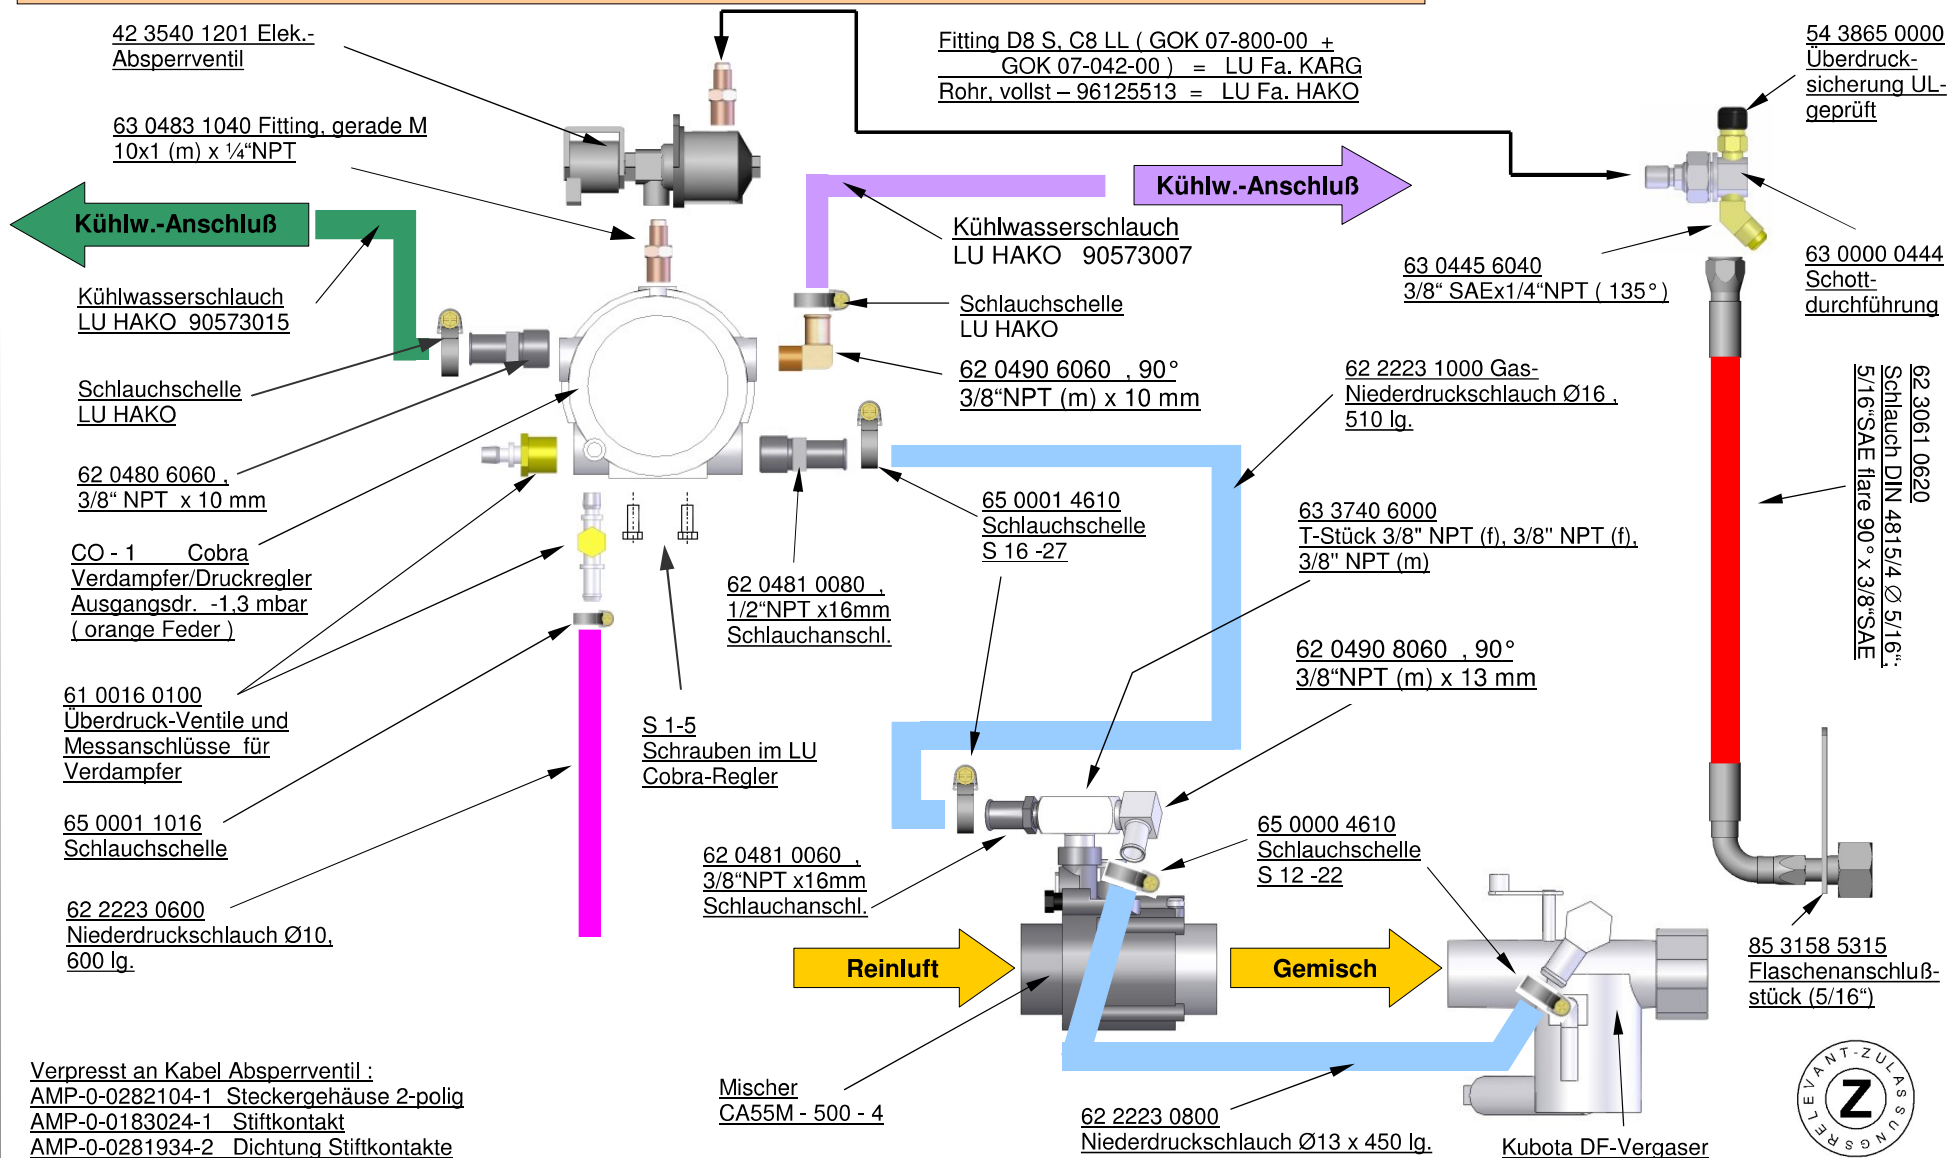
42 3540 1201 Elek.- Absperrventil

63 0483 1040 Fitting, gerade M 10x1 (m) x ¼“NPT

Fitting D8 S, C8 LL ( GOK 07-800-00 + GOK 07-042-00 ) = LU Fa. KARG
Rohr, vollst – 96125513 = LU Fa. HAKO

54 3865 0000 Überdrucksicherung UL-geprüft

Kühlw.-Anschluß

Kühlw.-Anschluß

Kühlwasserschlauch LU HAKO 90573007

63 0445 6040 3/8“ SAEx1/4“NPT ( 135° )

63 0000 0444 Schottdurchführung

Kühlwasserschlauch LU HAKO 90573015

Schlauchschelle LU HAKO

Schlauchschelle LU HAKO

62 0490 6060 , 90° 3/8“NPT (m) x 10 mm

62 2223 1000 Gas-Niederdruckschlauch Ø16 , 510 lg.

62 3061 0620 Schlauch DIN 4815/4 Ø 5/16“, 5/16“SAE flare 90° x 3/8“SAE

62 0480 6060 , 3/8“ NPT x 10 mm

65 0001 4610 Schlauchschelle S 16 -27

63 3740 6000 T-Stück 3/8" NPT (f), 3/8" NPT (f), 3/8" NPT (m)

CO - 1 Cobra Verdampfer/Druckregler Ausgangsdr. -1,3 mbar ( orange Feder )

62 0481 0080 , 1/2“NPT x16mm Schlauchanschl.

62 0490 8060 , 90° 3/8“NPT (m) x 13 mm

61 0016 0100 Überdruck-Ventile und Messanschlüsse für Verdampfer

S 1-5 Schrauben im LU Cobra-Regler

65 0001 1016 Schlauchschelle

65 0000 4610 Schlauchschelle S 12 -22

62 0481 0060 , 3/8“NPT x16mm Schlauchanschl.

62 2223 0600 Niederdruckschlauch Ø10, 600 lg.

Reinluft

Gemisch

85 3158 5315 Flaschenanschlußstück (5/16“)

Verpresst an Kabel Absperrventil :
AMP-0-0282104-1 Steckergehäuse 2-polig
AMP-0-0183024-1 Stiftkontakt
AMP-0-0281934-2 Dichtung Stiftkontakte

Mischer CA55M - 500 - 4

62 2223 0800 Niederdruckschlauch Ø13 x 450 lg.

Kubota DF-Vergaser

Z RELEVANT-ZULASSUNGS